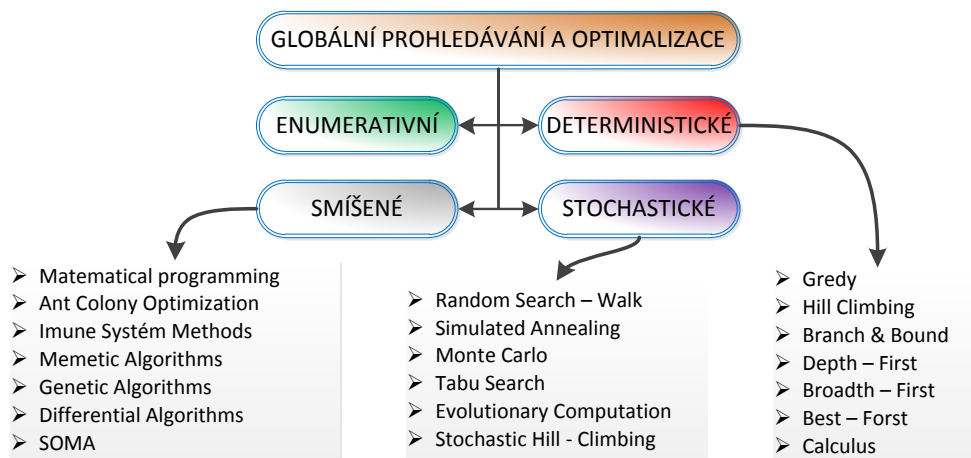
GLOBÁLNÍ PROHLEDÁVÁNÍ A OPTIMALIZACE

ENUMERATIVNÍ

DETERMINISTICKÉ

SMÍŠENÉ

STOCHASTICKÉ

- Matematical programming
- Ant Colony Optimization
- Imune Systém Methods
- Memetic Algorithms
- Genetic Algorithms
- Differential Algorithms
- SOMA

- Random Search – Walk
- Simulated Annealing
- Monte Carlo
- Tabu Search
- Evolutionary Computation
- Stochastic Hill - Climbing

- Gredy
- Hill Climbing
- Branch & Bound
- Depth – First
- Broadth – First
- Best – Forst
- Calculus